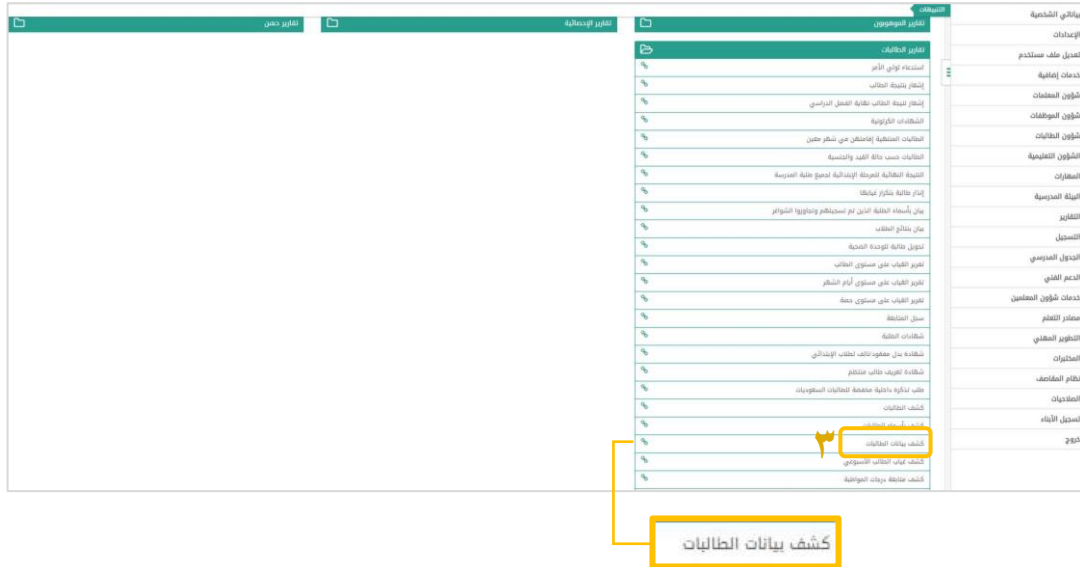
التنبيهات

بياناتي الشخصية
الإعدادات
تعديل ملف مستخدم
خدمات إضافية
شؤون المعلمات
شؤون الموظفات
شؤون الطالبات
الشؤون التعليمية
المهارات
البيئة المدرسية
التقارير
التسجيل
الجدول المدرسي
الدعم الفني
خدمات شؤون المعلمين
مصادر التعلم
التطوير المهني
المختبرات
نظام المقاصف
الصلاحيات
تسجيل الأبناء
خروج

تقارير الموهوبين

تقارير الطالبات
استدعاء لولي الأمر
إشعار بنتيجة الطالب
إشعار لنتيجة الطالب نهاية الفصل الدراسي
الشهادات الكرتونية
الطالبات المنتهية إقامتهن في شهر معين
الطالبات حسب حالة القيد والجنسية
النتيجة النهائية للمرحلة الإبتدائية لجميع طلبة المدرسة
إنذار طالبة بتكرار غيابها
بيان بأسماء الطلبة الذين لم تسجيلهم وتجاوزوا الشواغر
بيان بنتائج الطلاب
تحويل طالبة للوحدة الصحية
تقرير الغياب على مستوى الطالب
تقرير الغياب على مستوى أيام الشهر
تقرير الغياب على مستوى حصة
سجل المتابعة
شهادات الطلبة
شهادة بدل مفقود/تالف لطلاب الإبتدائي
شهادة تعريف طالب منتظم
طلب تذكرة داخلية مخفضة للطالبات السعوديات
كشف الطالبات
كشف بأسماء الطالبات
كشف بيانات الطالبات
كشف غياب الطلاب الأسبوعي
كشف متابعة درجات المواظبة

تقارير الإحصائية

تقارير حصن

٣

كشف بيانات الطالبات